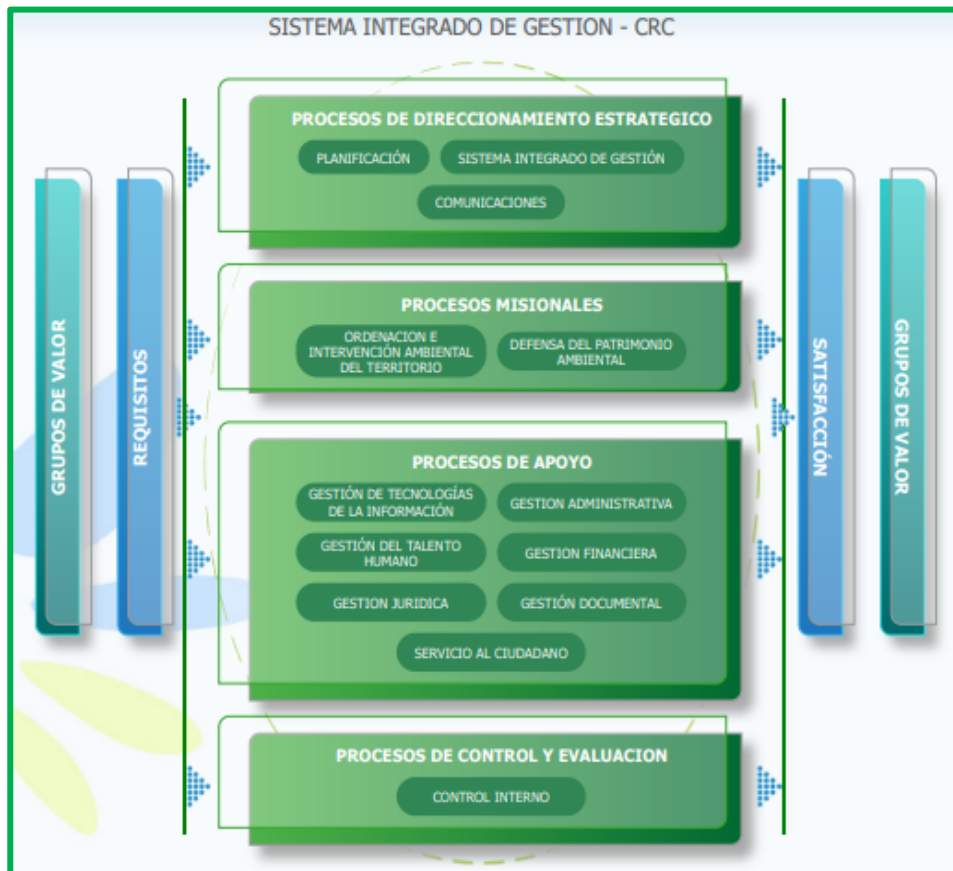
SISTEMA INTEGRADO DE GESTION - CRC

GRUPOS DE VALOR

REQUISITOS

PROCESOS DE DIRECCIONAMIENTO ESTRATEGICO

PLANIFICACIÓN

SISTEMA INTEGRADO DE GESTIÓN

COMUNICACIONES

PROCESOS MISIONALES

ORDENACION E INTERVENCIÓN AMBIENTAL DEL TERRITORIO

DEFENSA DEL PATRIMONIO AMBIENTAL

PROCESOS DE APOYO

GESTIÓN DE TECNOLOGÍAS DE LA INFORMACIÓN

GESTION ADMINISTRATIVA

GESTIÓN DEL TALENTO HUMANO

GESTIÓN FINANCIERA

GESTION JURIDICA

GESTIÓN DOCUMENTAL

SERVICIO AL CIUDADANO

PROCESOS DE CONTROL Y EVALUACION

CONTROL INTERNO

SATISFACCIÓN

GRUPOS DE VALOR